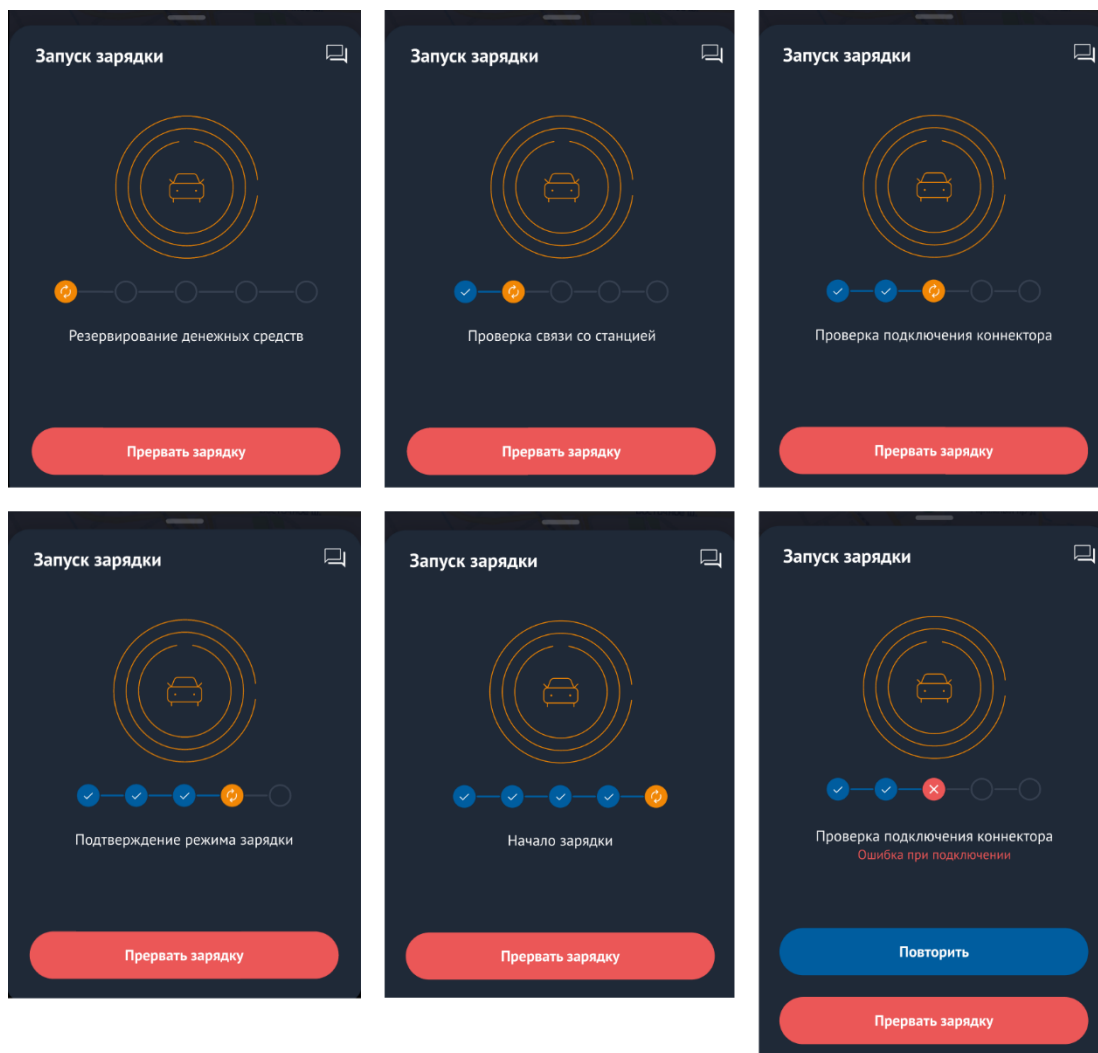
Запуск зарядки

Резервирование денежных средств

Прервать зарядку

Запуск зарядки

Проверка связи со станцией

Прервать зарядку

Запуск зарядки

Проверка подключения коннектора

Прервать зарядку

Запуск зарядки

Подтверждение режима зарядки

Прервать зарядку

Запуск зарядки

Начало зарядки

Прервать зарядку

Запуск зарядки

Проверка подключения коннектора
Ошибка при подключении

Повторить

Прервать зарядку